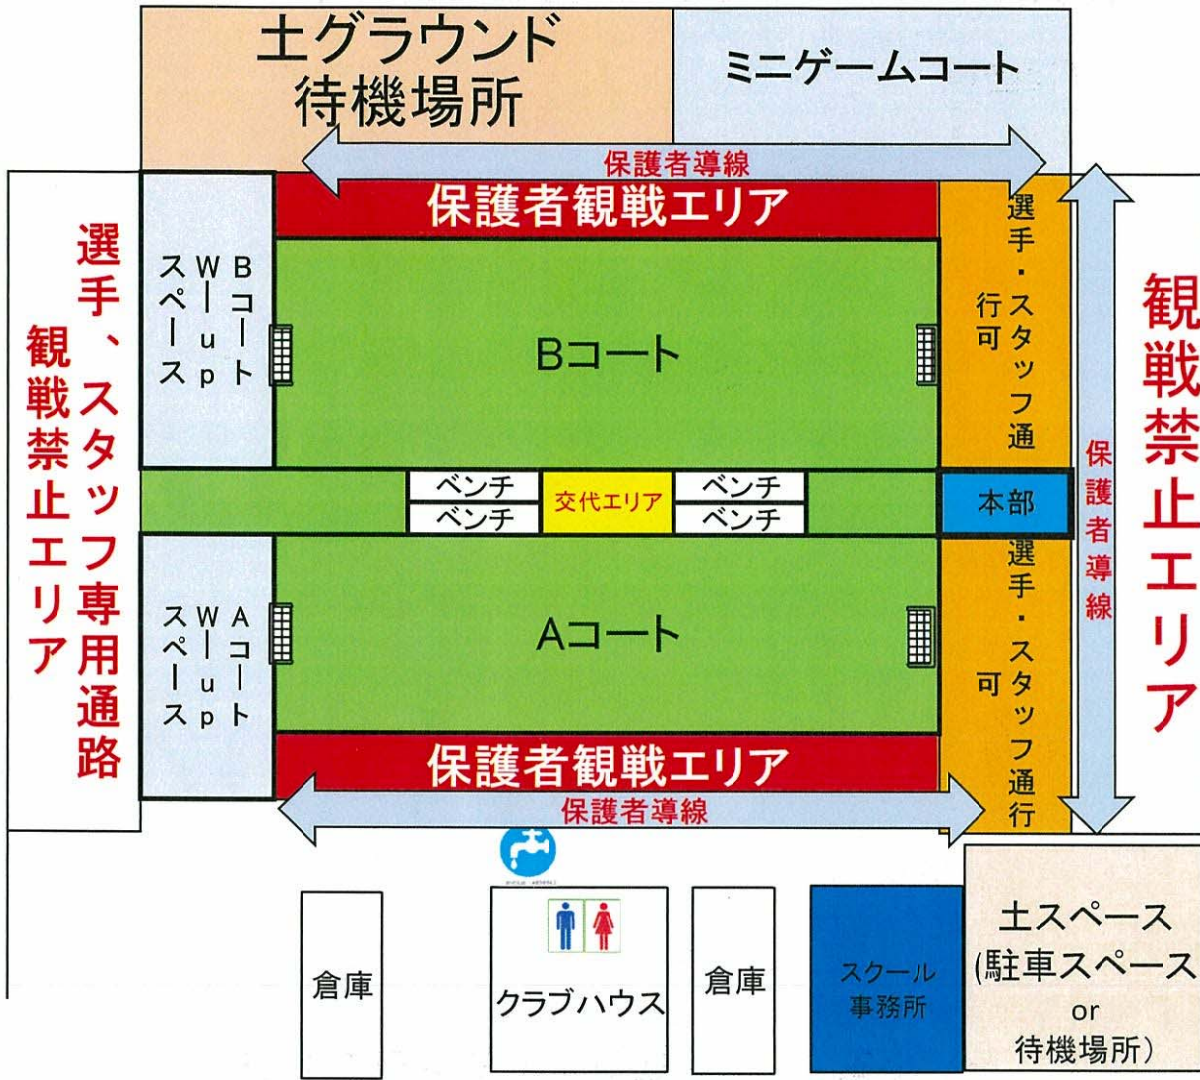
土グラウンド
待機場所

ミニゲームコート

保護者導線

保護者観戦エリア

選手、スタッフ専用通路
観戦禁止エリア

Bコート
W-up
スペース

Bコート

選手・スタッフ通行可

観戦禁止エリア

保護者導線

ベンチ
ベンチ
交代エリア
ベンチ
ベンチ

本部

Aコート
W-up
スペース

Aコート

選手・スタッフ通行可

保護者観戦エリア

保護者導線

倉庫

クラブハウス

倉庫

スクール
事務所

土スペース
(駐車スペース
or
待機場所)